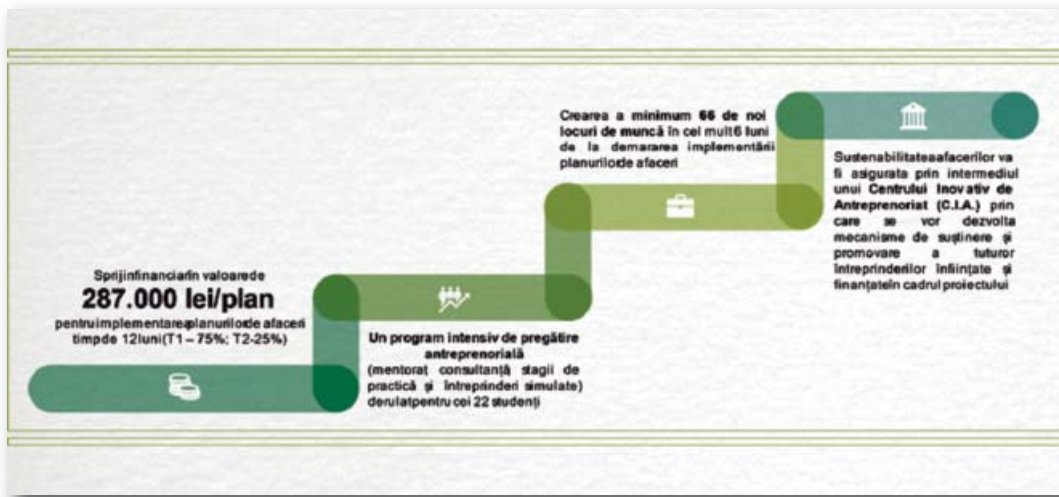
Sprijinfinanciarîn valoarede
287.000 lei/plan
pentruimplementareaplanurilorde afaceri timpde 12luni(T1 – 75%; T2-25%)

Un program intensiv de pregătire antreprenorială
(mentorat consultanţă stagii de practică şi întreprinderi simulate) derulatpentru cei 22 studenţi

Crearea a minimum 66 de noi locuri de muncă în cel mult6 luni de la demararea implementării planurilorde afaceri

Sustenabilitateaafacerilor va fi asigurata prin intermediul unui Centrului Inovativ de Antreprenoriat (C.I.A.) prin care se vor dezvolta mecanisme de susţinere şi promovare a tuturor întreprinderilor înfiinţate şi finanţatein cadrul proiectului